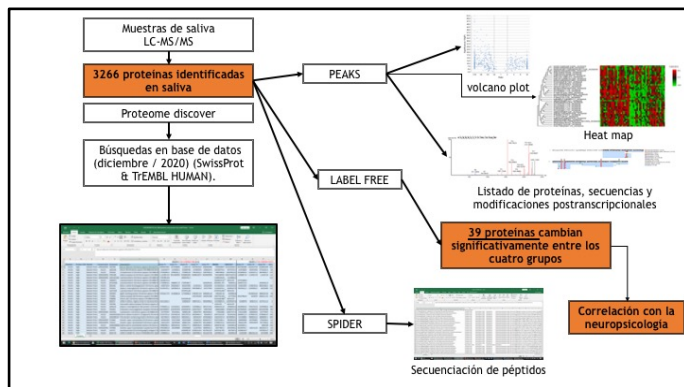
Muestras de saliva LC-MS/MS

3266 proteínas identificadas en saliva

Proteome discover

Búsquedas en base de datos (diciembre / 2020) (SwissProt & TrEMBL HUMAN).

PEAKS

volcano plot

Heat map

Listado de proteínas, secuencias y modificaciones postranscripcionales

LABEL FREE

39 proteínas cambian significativamente entre los cuatro grupos

Correlación con la neuropsicología

SPIDER

Secuenciación de péptidos